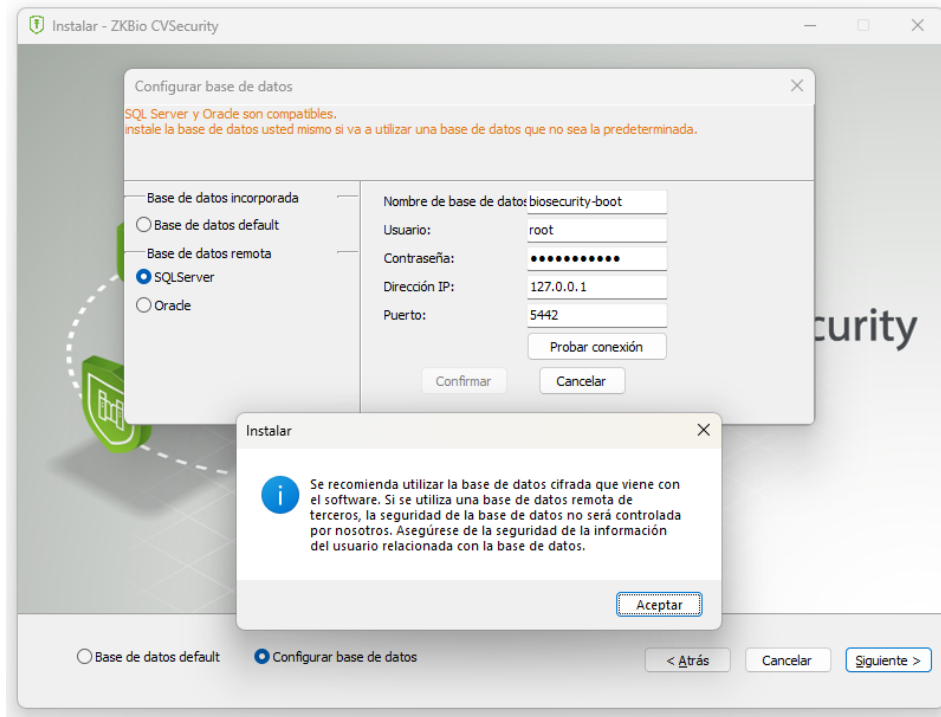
Instalar - ZKBio CVSecurity

Configurar base de datos

SQL Server y Oracle son compatibles.
instale la base de datos usted mismo si va a utilizar una base de datos que no sea la predeterminada.

Base de datos incorporada
Base de datos default
Base de datos remota
SQLServer
Oracle

Nombre de base de datos: biosecurity-boot
Usuario: root
Contraseña: ●●●●●●●●●●●
Dirección IP: 127.0.0.1
Puerto: 5442
Probar conexión
Confirmar
Cancelar

curity

Instalar

Se recomienda utilizar la base de datos cifrada que viene con el software. Si se utiliza una base de datos remota de terceros, la seguridad de la base de datos no será controlada por nosotros. Asegúrese de la seguridad de la información del usuario relacionada con la base de datos.

Aceptar

Base de datos default
Configurar base de datos
< Atrás
Cancelar
Siguiente >